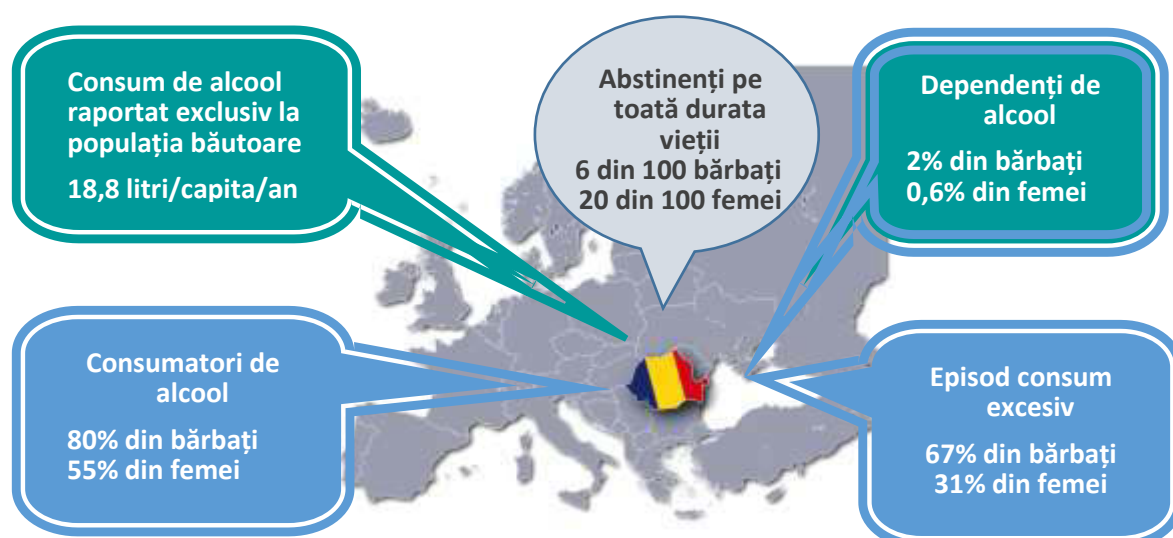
Consum de alcool raportat exclusiv la populația băutoare

18,8 litri/capita/an

Abstinenți pe toată durata vieții
6 din 100 bărbați
20 din 100 femei

Dependenți de alcool

2% din bărbați
0,6% din femei

Consumatori de alcool

80% din bărbați
55% din femei

Episod consum excesiv

67% din bărbați
31% din femei